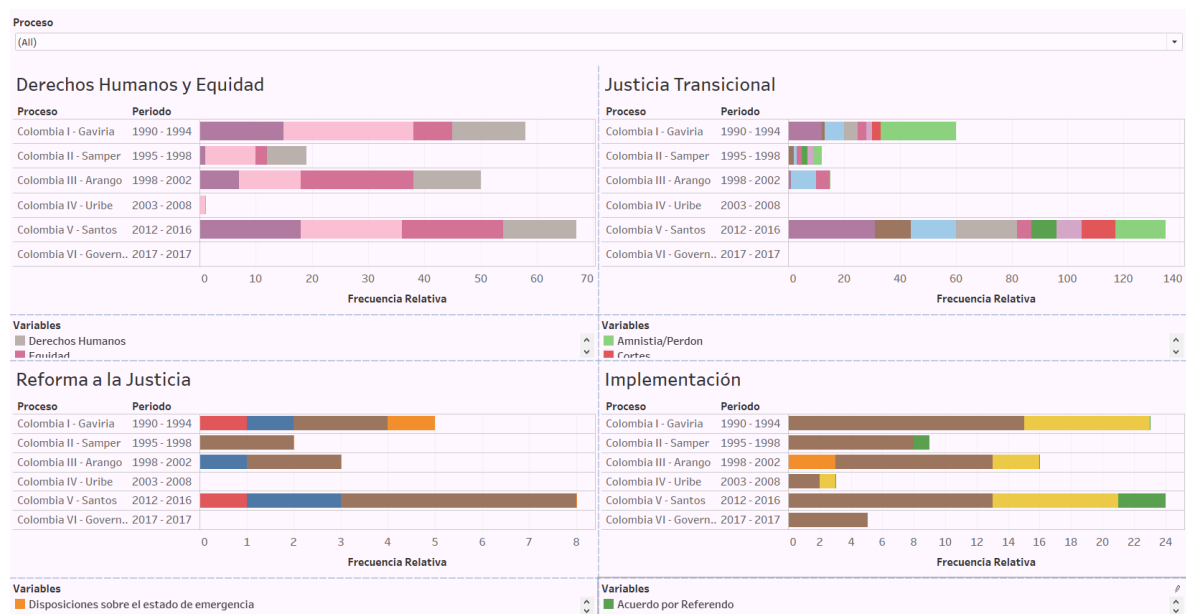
Proceso
(All)

Derechos Humanos y Equidad

| Proceso | Periodo |
|---|---|
| Colombia I - Gaviria | 1990 - 1994 |
| Colombia II - Samper | 1995 - 1998 |
| Colombia III - Arango | 1998 - 2002 |
| Colombia IV - Uribe | 2003 - 2008 |
| Colombia V - Santos | 2012 - 2016 |
| Colombia VI - Govern.. | 2017 - 2017 |

0 10 20 30 40 50 60 70
Frecuencia Relativa

Variables
Derechos Humanos
Equidad

Justicia Transicional

| Proceso | Periodo |
|---|---|
| Colombia I - Gaviria | 1990 - 1994 |
| Colombia II - Samper | 1995 - 1998 |
| Colombia III - Arango | 1998 - 2002 |
| Colombia IV - Uribe | 2003 - 2008 |
| Colombia V - Santos | 2012 - 2016 |
| Colombia VI - Govern.. | 2017 - 2017 |

0 20 40 60 80 100 120 140
Frecuencia Relativa

Variables
Amnistia/Perdon
Cortes

Reforma a la Justicia

| Proceso | Periodo |
|---|---|
| Colombia I - Gaviria | 1990 - 1994 |
| Colombia II - Samper | 1995 - 1998 |
| Colombia III - Arango | 1998 - 2002 |
| Colombia IV - Uribe | 2003 - 2008 |
| Colombia V - Santos | 2012 - 2016 |
| Colombia VI - Govern.. | 2017 - 2017 |

0 1 2 3 4 5 6 7 8
Frecuencia Relativa

Variables
Disposiciones sobre el estado de emergencia

Implementación

| Proceso | Periodo |
|---|---|
| Colombia I - Gaviria | 1990 - 1994 |
| Colombia II - Samper | 1995 - 1998 |
| Colombia III - Arango | 1998 - 2002 |
| Colombia IV - Uribe | 2003 - 2008 |
| Colombia V - Santos | 2012 - 2016 |
| Colombia VI - Govern.. | 2017 - 2017 |

0 2 4 6 8 10 12 14 16 18 20 22 24
Frecuencia Relativa

Variables
Acuerdo por Referendo